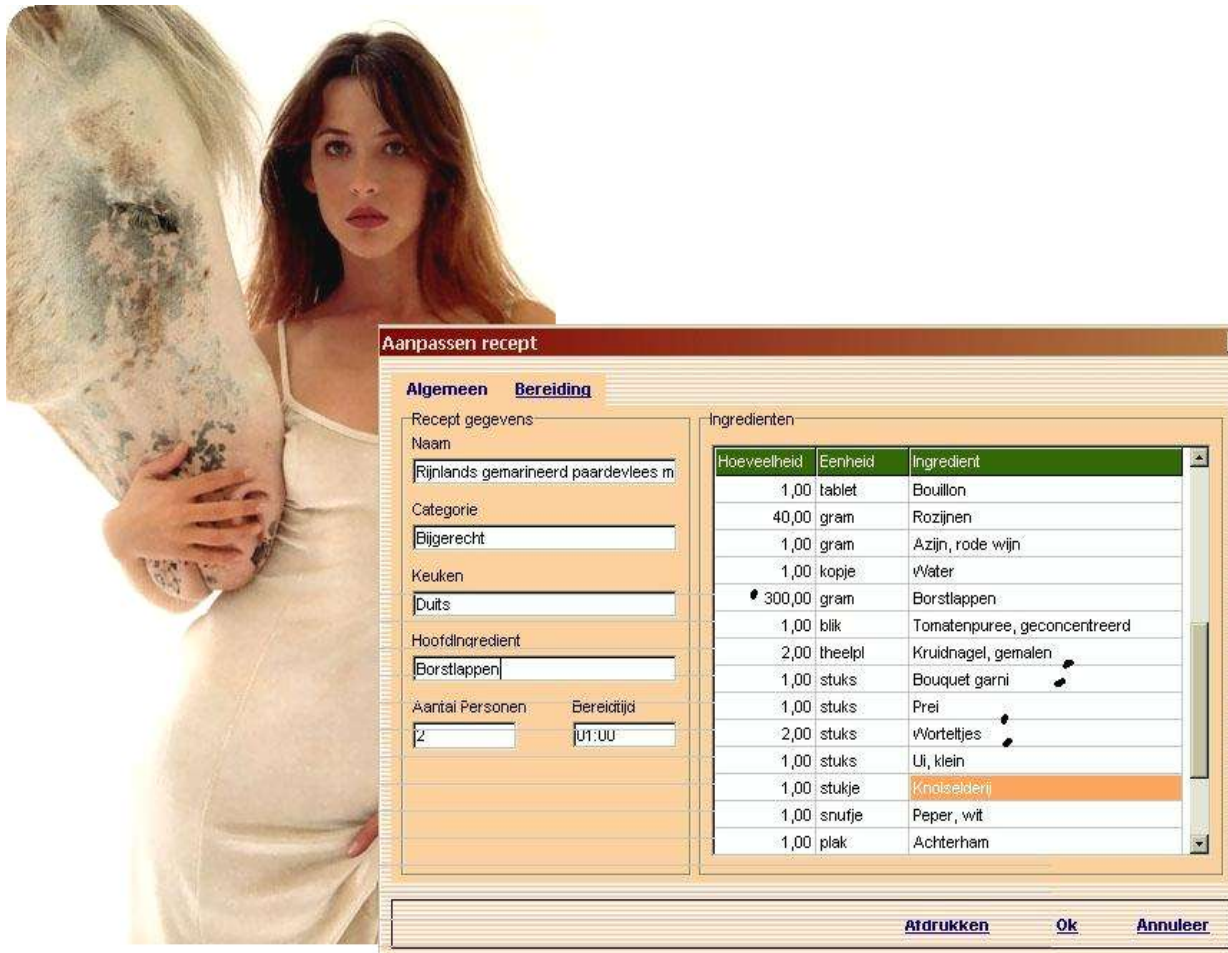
Aanpassen recept

Algemeen Bereiding

Recept gegevens
Naam
Rijnlands gemarineerd paardevlees m
Categorie
Bijgerecht
Keuken
Duits
HoofdIngredient
Borstlappen
Aantal Personen
2
Bereidtijd
01:00

Ingredienten

| Hoeveelheid | Eenheid | Ingredient |
|---|---|---|
| 1,00 | tablet | Bouillon |
| 40,00 | gram | Rozijnen |
| 1,00 | gram | Azijn, rode wijn |
| 1,00 | kopje | Water |
| 300,00 | gram | Borstlappen |
| 1,00 | blik | Tomatenpuree, geconcentreerd |
| 2,00 | theelpl | Kruidnagel, gemalen |
| 1,00 | stuks | Bouquet garni |
| 1,00 | stuks | Prei |
| 2,00 | stuks | Worteltjes |
| 1,00 | stuks | Ui, klein |
| 1,00 | stukje | Knolselderij |
| 1,00 | snufje | Peper, wit |
| 1,00 | plak | Achterham |

Afdrukken Ok Annuleer